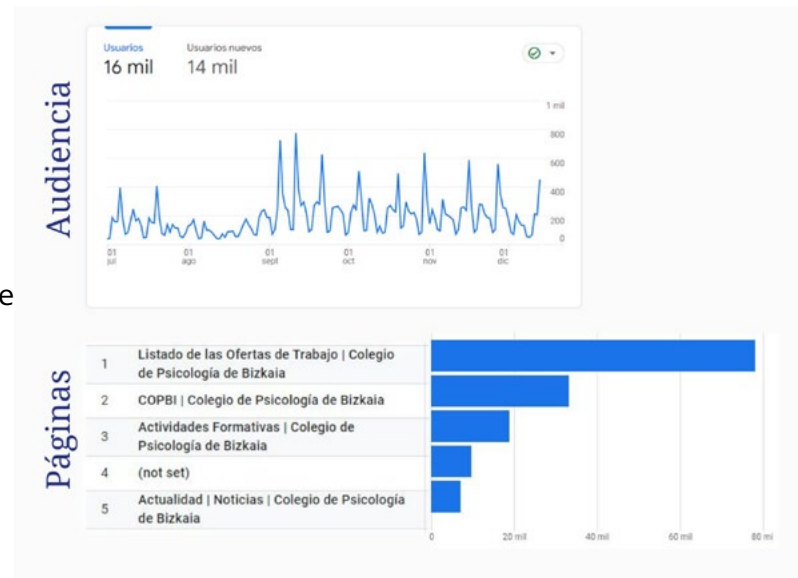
Audiencia

Usuarios
16 mil

Usuarios nuevos
14 mil

1 mil
800
600
400
200
0

01 jul
01 ago
01 sept
01 oct
01 nov
01 dic

e

Páginas

| | |
|---|---|
| 1 | Listado de las Ofertas de Trabajo \| Colegio de Psicología de Bizkaia |
| 2 | COPBI \| Colegio de Psicología de Bizkaia |
| 3 | Actividades Formativas \| Colegio de Psicología de Bizkaia |
| 4 | (not set) |
| 5 | Actualidad \| Noticias \| Colegio de Psicología de Bizkaia |

0
20 mil
40 mil
60 mil
80 mil